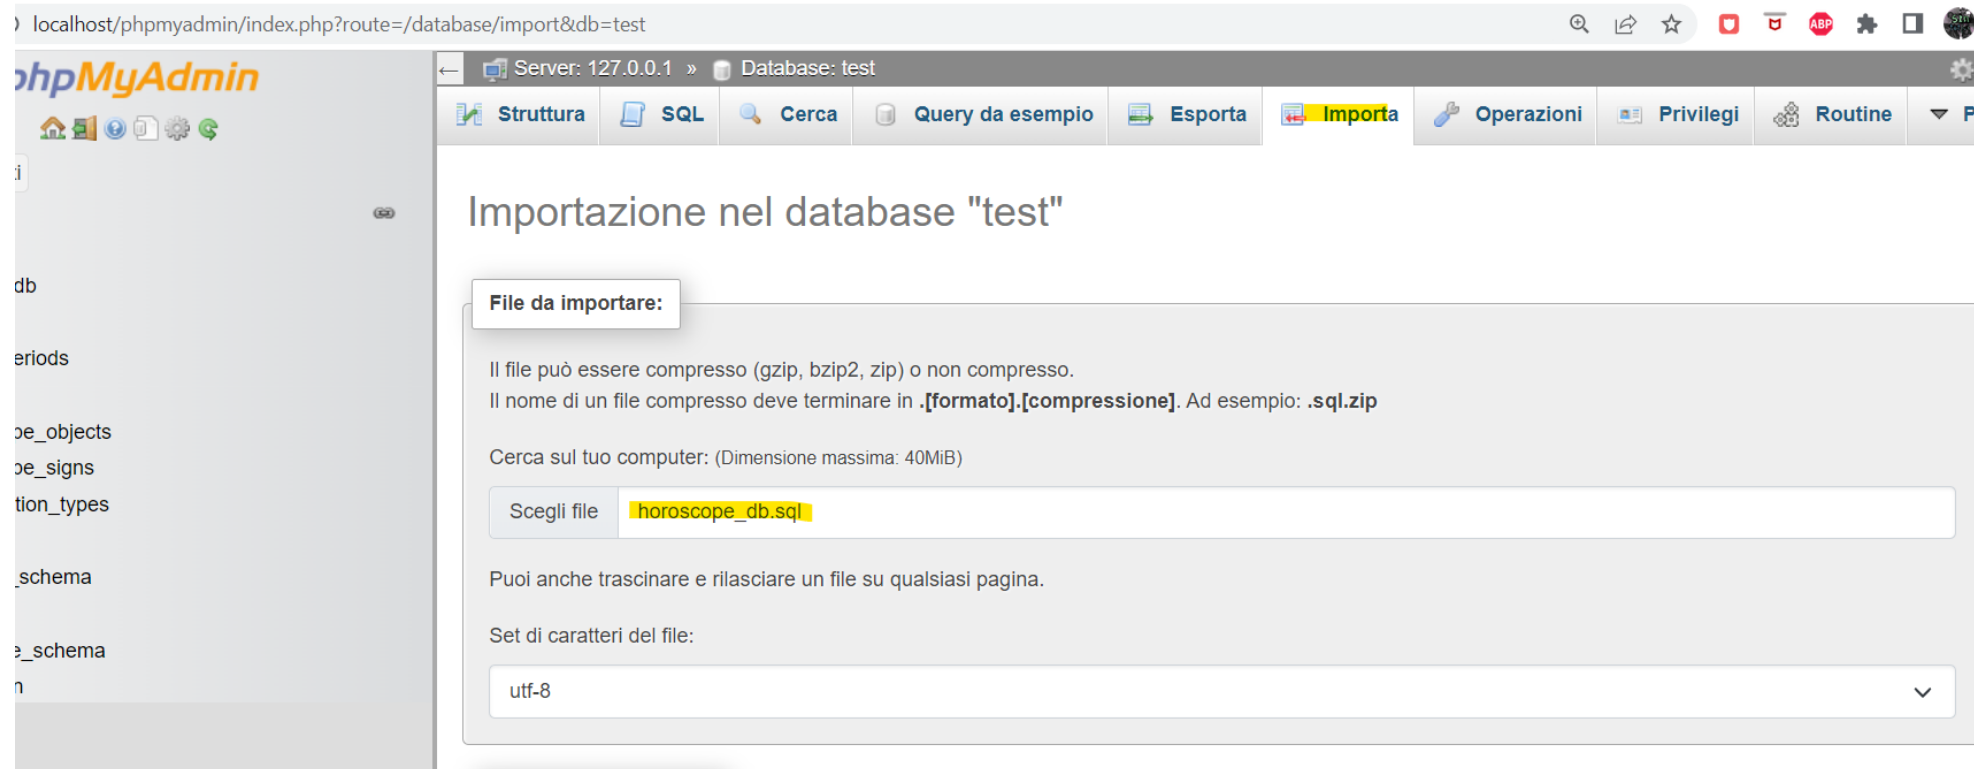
localhost/phpmyadmin/index.php?route=/database/import&db=test

ABP

phpMyAdmin

i

db

eriods

pe_objects
pe_signs
tion_types

_schema

e_schema
n

Server: 127.0.0.1 » Database: test

Struttura | SQL | Cerca | Query da esempio | Esporta | Importa | Operazioni | Privilegi | Routine | P

Importazione nel database "test"

File da importare:

Il file può essere compresso (gzip, bzip2, zip) o non compresso.
Il nome di un file compresso deve terminare in **.[formato].[compressione]**. Ad esempio: **.sql.zip**

Cerca sul tuo computer: (Dimensione massima: 40MiB)

Scegli file horoscope_db.sql

Puoi anche trascinare e rilasciare un file su qualsiasi pagina.

Set di caratteri del file:

utf-8